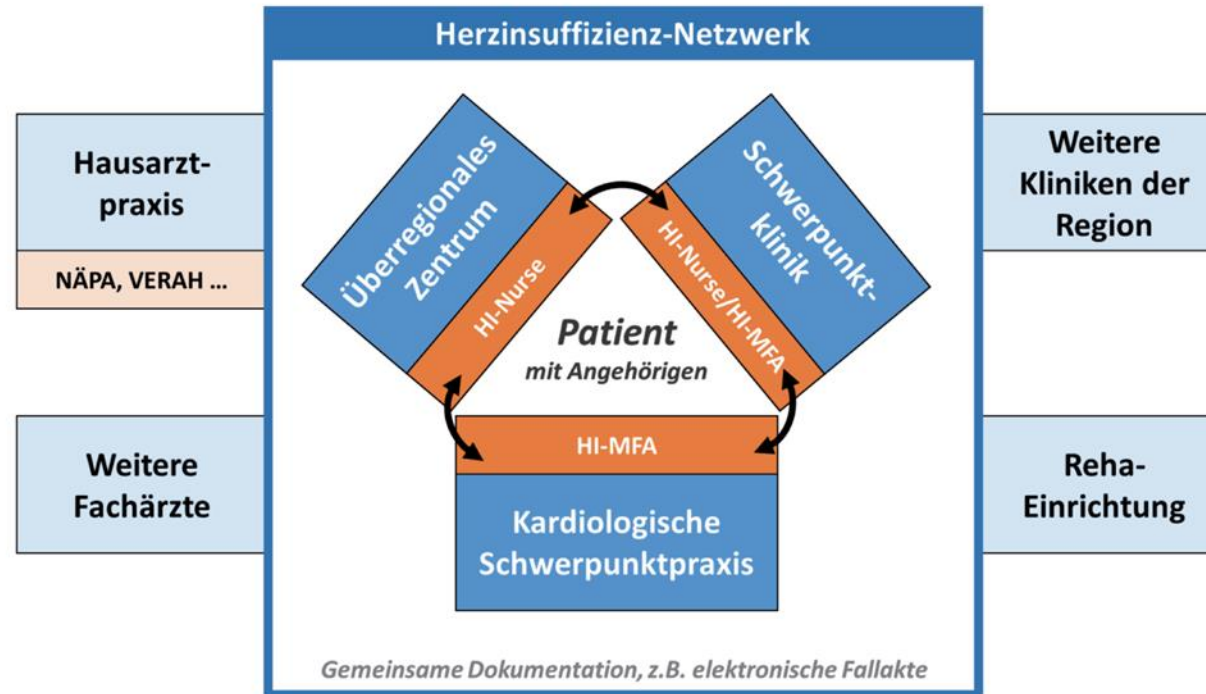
Herzinsuffizienz-Netzwerk

Hausarzt-praxis

NÄPA, VERAH ...

Weitere Fachärzte

Überregionales Zentrum

HI-Nurse

Schwerpunkt-klinik

HI-Nurse/HI-MFA

Patient
mit Angehörigen

HI-MFA

Kardiologische Schwerpunktpraxis

Weitere Kliniken der Region

Reha-Einrichtung

Gemeinsame Dokumentation, z.B. elektronische Fallakte